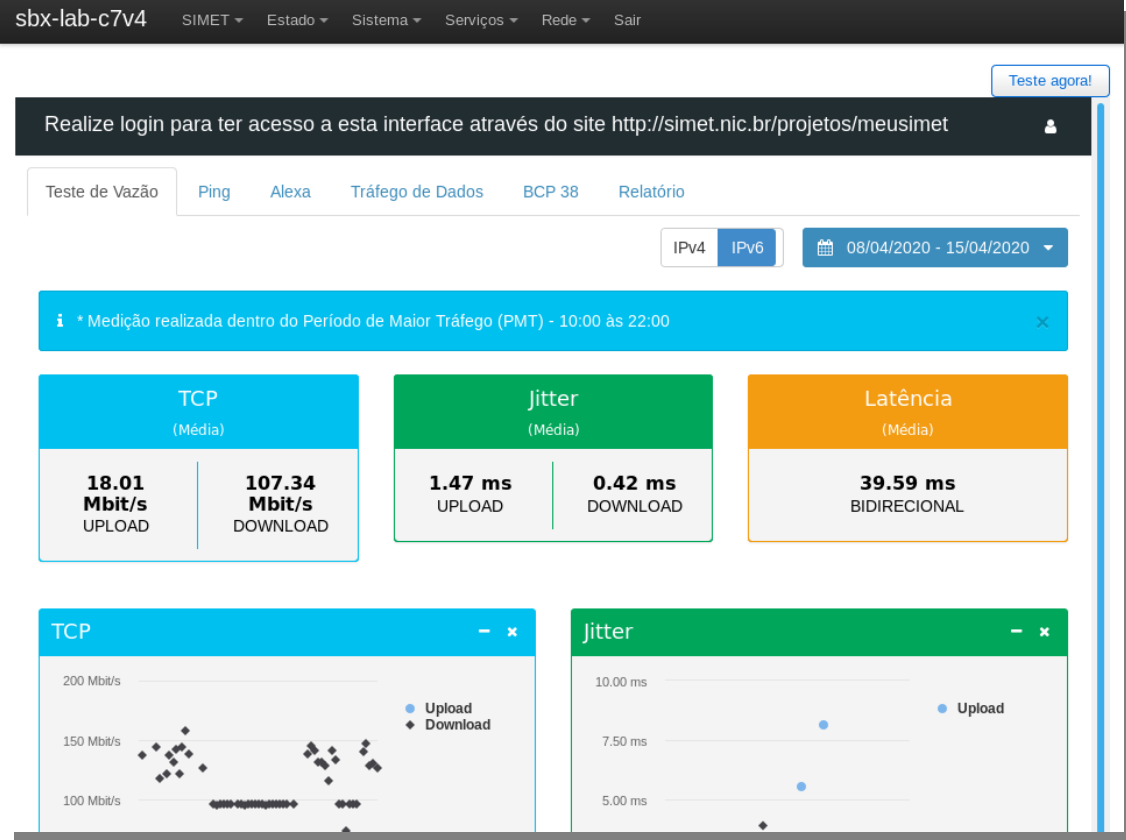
sbx-lab-c7v4 SIMET Estado Sistema Serviços Rede Sair

Teste agora!

Realize login para ter acesso a esta interface através do site http://simet.nic.br/projetos/meusimet

Teste de Vazão | Ping | Alexa | Tráfego de Dados | BCP 38 | Relatório

IPv4 IPv6

08/04/2020 - 15/04/2020

* Medição realizada dentro do Período de Maior Tráfego (PMT) - 10:00 às 22:00

TCP
(Média)
18.01 Mbit/s
UPLOAD
107.34 Mbit/s
DOWNLOAD

Jitter
(Média)
1.47 ms
UPLOAD
0.42 ms
DOWNLOAD

Latência
(Média)
39.59 ms
BIDIRECIONAL

TCP

200 Mbit/s
150 Mbit/s
100 Mbit/s

Upload
Download

Jitter

10.00 ms
7.50 ms
5.00 ms

Upload